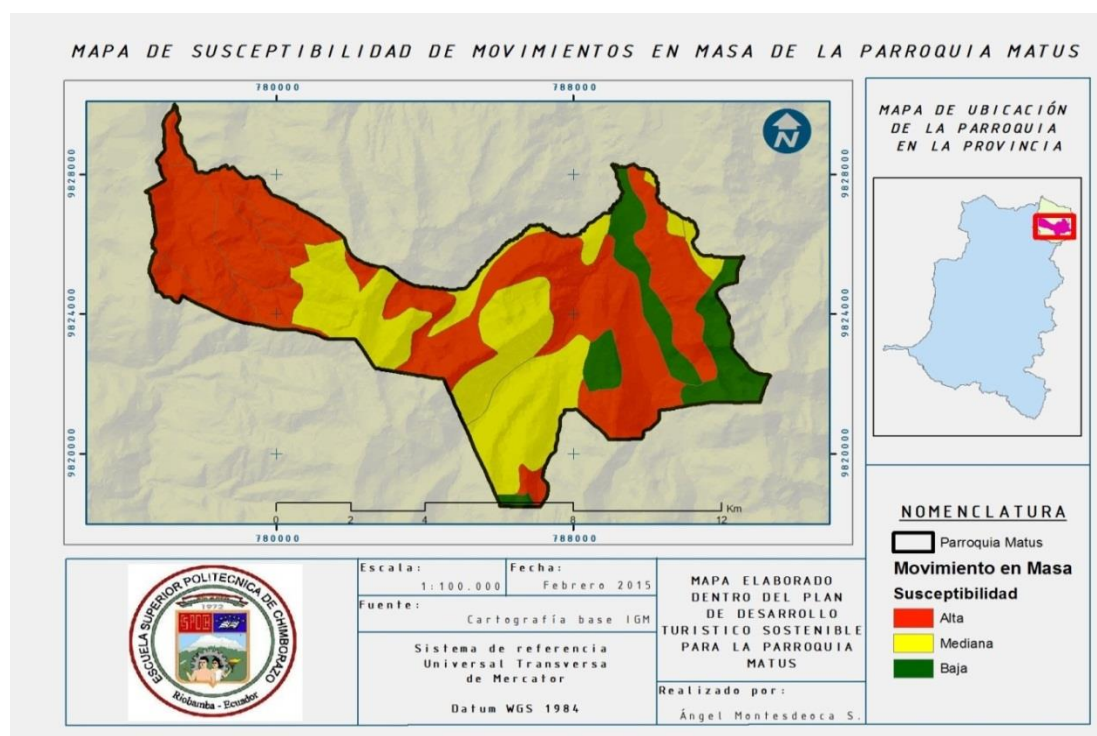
MAPA DE SUSCEPTIBILIDAD DE MOVIMIENTOS EN MASA DE LA PARROQUIA MATUS

780000
788000
9828000
9824000
9820000
0 2 4 8 12 Km
780000
788000

MAPA DE UBICACIÓN DE LA PARROQUIA EN LA PROVINCIA

NOMENCLATURA
Parroquia Matus
Movimiento en Masa
Susceptibilidad
Alta
Mediana
Baja

ESCUELA SUPERIOR POLITECNICA DE CHIMBORAZO
1972
Riobamba - Ecuador

Escala:
1:100.000
Fecha:
Febrero 2015
Fuente:
Cartografía base IGM
Sistema de referencia Universal Transversa de Mercator
Datum WGS 1984

MAPA ELABORADO DENTRO DEL PLAN DE DESARROLLO TURISTICO SOSTENIBLE PARA LA PARROQUIA MATUS

Realizado por:
Ángel Montesdeoca S.